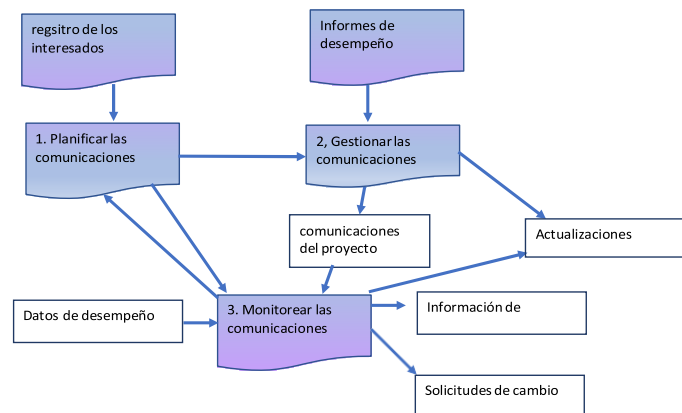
regsitro de los interesados

Informes de desempeño

1. Planificar las comunicaciones

2, Gestionar las comunicaciones

comunicaciones del proyecto

Actualizaciones

Datos de desempeño

3. Monitorear las comunicaciones

Información de

Solicitudes de cambio